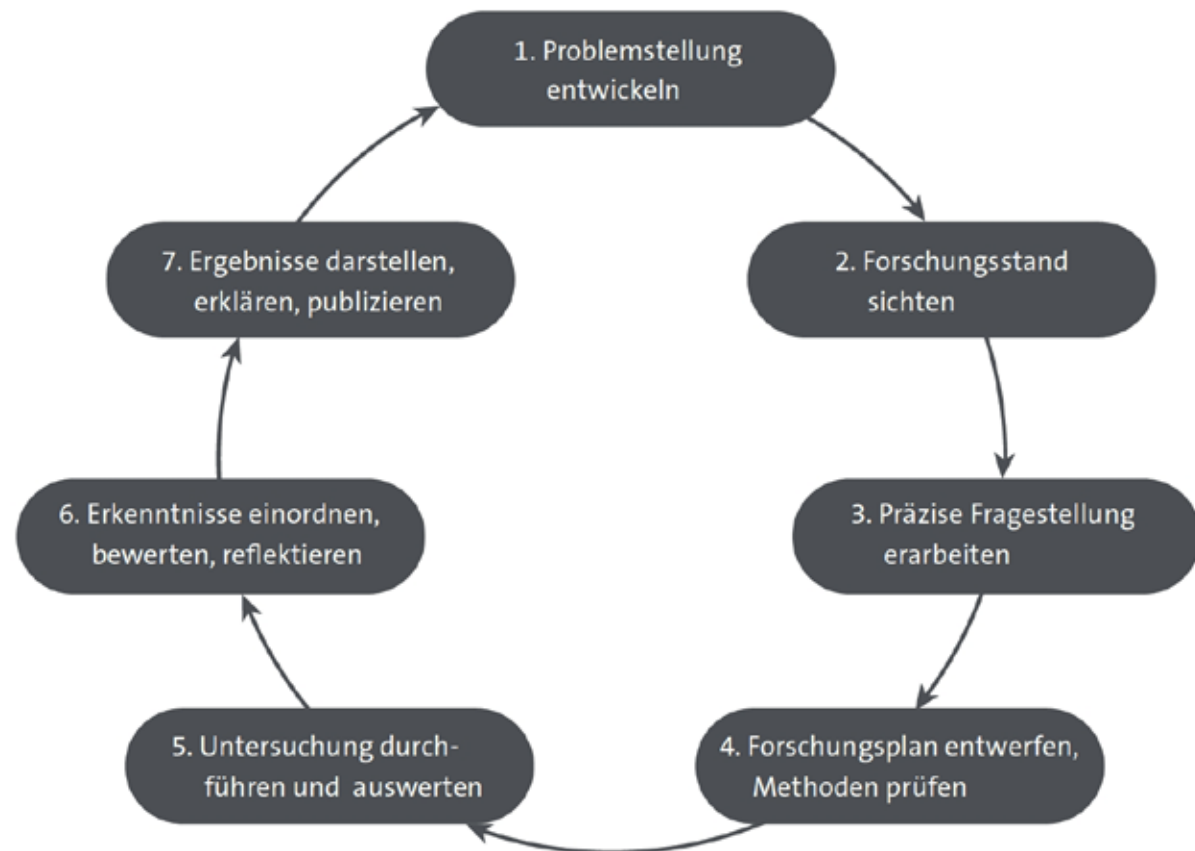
1. Problemstellung entwickeln

2. Forschungsstand sichten

3. Präzise Fragestellung erarbeiten

4. Forschungsplan entwerfen, Methoden prüfen

5. Untersuchung durchführen und auswerten

6. Erkenntnisse einordnen, bewerten, reflektieren

7. Ergebnisse darstellen, erklären, publizieren